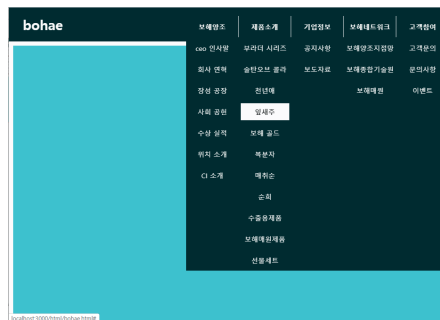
bohae

보해양조
ceo 인사말
회사 연혁
장성 공장
사회 공헌
수상 실적
위치 소개
CI 소개

제품소개
부라더 시리즈
술탄오브 콜라
천년애
잎새주
보해 골드
복분자
매취순
순희
수출용제품
보해매원제품
선물세트

기업정보
공지사항
보도자료

보해네트워크
보해양조직접망
보해종합기술원
보해매원

고객참여
고객문의
문의사항
이벤트

localhost:3000/html/bohae.html#